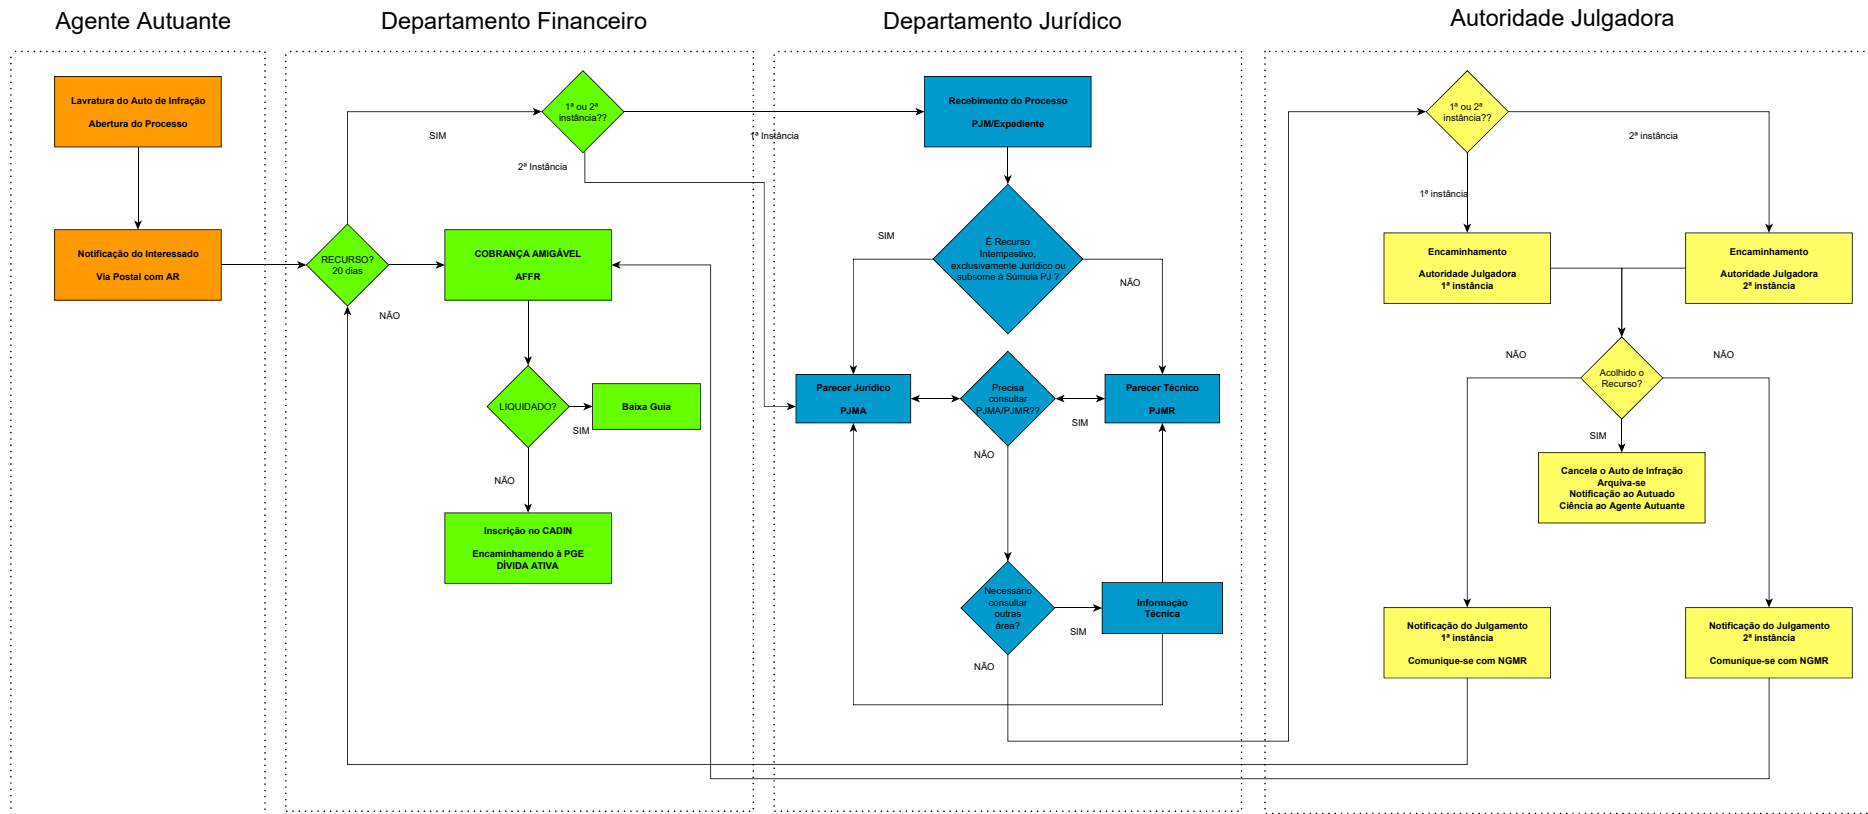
Agente Autuante

Departamento Financeiro

Departamento Jurídico

Autoridade Julgadora

Lavratura do Auto de Infração

Abertura do Processo

Notificação do Interessado

Via Postal com AR

RECURSO? 20 dias

SIM

NÃO

1ª ou 2ª instância??

2ª Instância

1ª Instância

COBRANÇA AMIGÁVEL

AFFR

LIQUIDADO?

SIM

Baixa Guia

NÃO

Inscrição no CADIN

Encaminhamendo à PGE DÍVIDA ATIVA

Recebimento do Processo

PJM/Expediente

SIM

É Recurso Intempestivo, exclusivamente Jurídico ou subsome à Súmula PJ ?

NÃO

Parecer Jurídico

PJMA

Precisa consultar PJMA/PJMR??

Parecer Técnico

PJMR

SIM

NÃO

Necessário consultar outras área?

Informação Técnica

SIM

NÃO

1ª ou 2ª instância??

2ª instância

1ª instância

Encaminhamento

Autoridade Julgadora 1ª instância

Encaminhamento

Autoridade Julgadora 2ª instância

NÃO

NÃO

Acolhido o Recurso?

SIM

Cancela o Auto de Infração Arquiva-se Notificação ao Autuado Ciência ao Agente Autuante

Notificação do Julgamento 1ª instância

Comunique-se com NGMR

Notificação do Julgamento 2ª instância

Comunique-se com NGMR